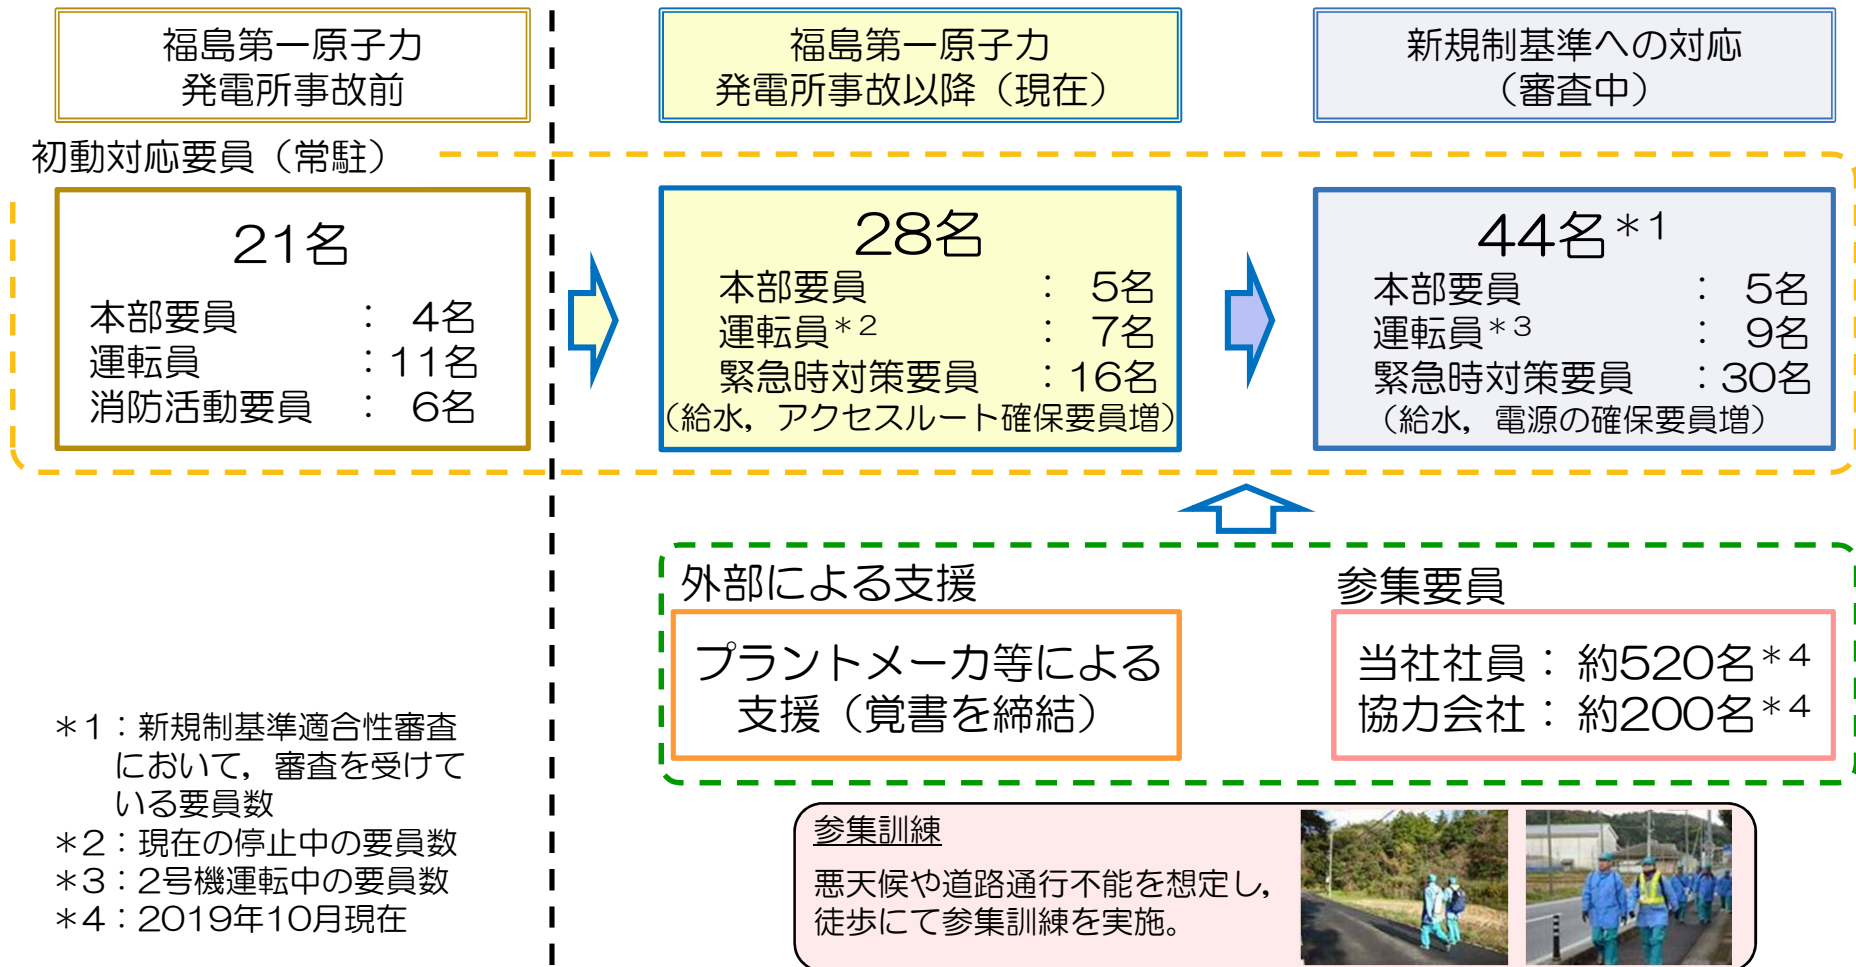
福島第一原子力
発電所事故前

福島第一原子力
発電所事故以降（現在）

新規制基準への対応
（審査中）

初動対応要員（常駐）

21名
本部要員　：　4名
運転員　：11名
消防活動要員　：　6名

28名
本部要員　：　5名
運転員$^{*2}$　：　7名
緊急時対策要員　：16名
（給水，アクセスルート確保要員増）

44名$^{*1}$
本部要員　：　5名
運転員$^{*3}$　：　9名
緊急時対策要員　：30名
（給水，電源の確保要員増）

外部による支援

プラントメーカ等による
支援（覚書を締結）

参集要員

当社社員：約520名$^{*4}$
協力会社：約200名$^{*4}$

＊1：新規制基準適合性審査において，審査を受けている要員数
＊2：現在の停止中の要員数
＊3：2号機運転中の要員数
＊4：2019年10月現在

参集訓練
悪天候や道路通行不能を想定し，
徒歩にて参集訓練を実施。